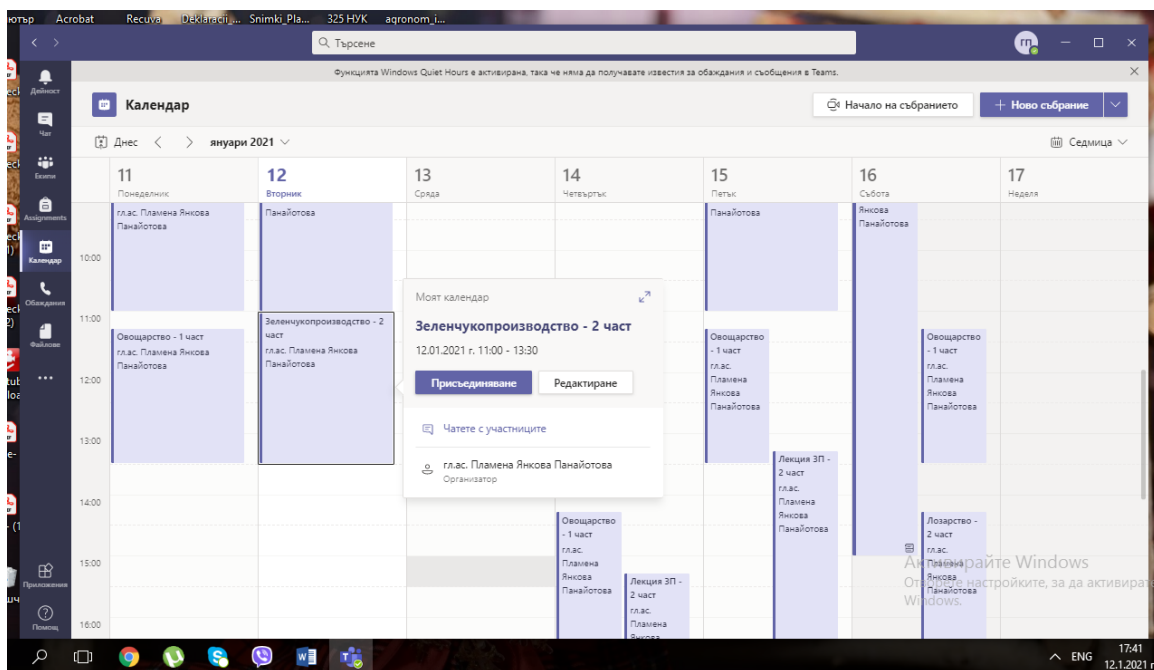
ютър Acrobat Recuva Deklaracii_... Snimki_Pla... 325 НУК agronom_i...

Търсене

Функцията Windows Quiet Hours е активирана, така че няма да получавате известия за обаждания и съобщения в Teams.

Дейност
Чат
Екипи
Assignments
Календар
Обаждания
Файлове
...
Приложения
Помощ

Календар

Начало на събранието
+ Ново събрание

Днес < > януари 2021

Седмица

11 Понеделник
12 Вторник
13 Сряда
14 Четвъртък
15 Петък
16 Събота
17 Неделя

10:00
11:00
12:00
13:00
14:00
15:00
16:00

гл.ас. Пламена Янкова Панайотова

Панайотова

Панайотова

Янкова Панайотова

Овощарство - 1 част гл.ас. Пламена Янкова Панайотова

Зеленчукопроизводство - 2 част гл.ас. Пламена Янкова Панайотова

Моят календар

Зеленчукопроизводство - 2 част

12.01.2021 г. 11:00 - 13:30

Присъединяване
Редактиране

Чатете с участниците

гл.ас. Пламена Янкова Панайотова
Организатор

Овощарство - 1 част гл.ас. Пламена Янкова Панайотова

Овощарство - 1 част гл.ас. Пламена Янкова Панайотова

Лекция ЗП - 2 част гл.ас. Пламена Янкова Панайотова

Овощарство - 1 част гл.ас. Пламена Янкова Панайотова

Лекция ЗП - 2 част гл.ас. Пламена Янкова

Лозарство - 2 част гл.ас. Пламена Янкова Панайотова

Активирайте Windows
Отидете в настройките, за да активирате Windows.

ENG
17:41
12.1.2021 г.